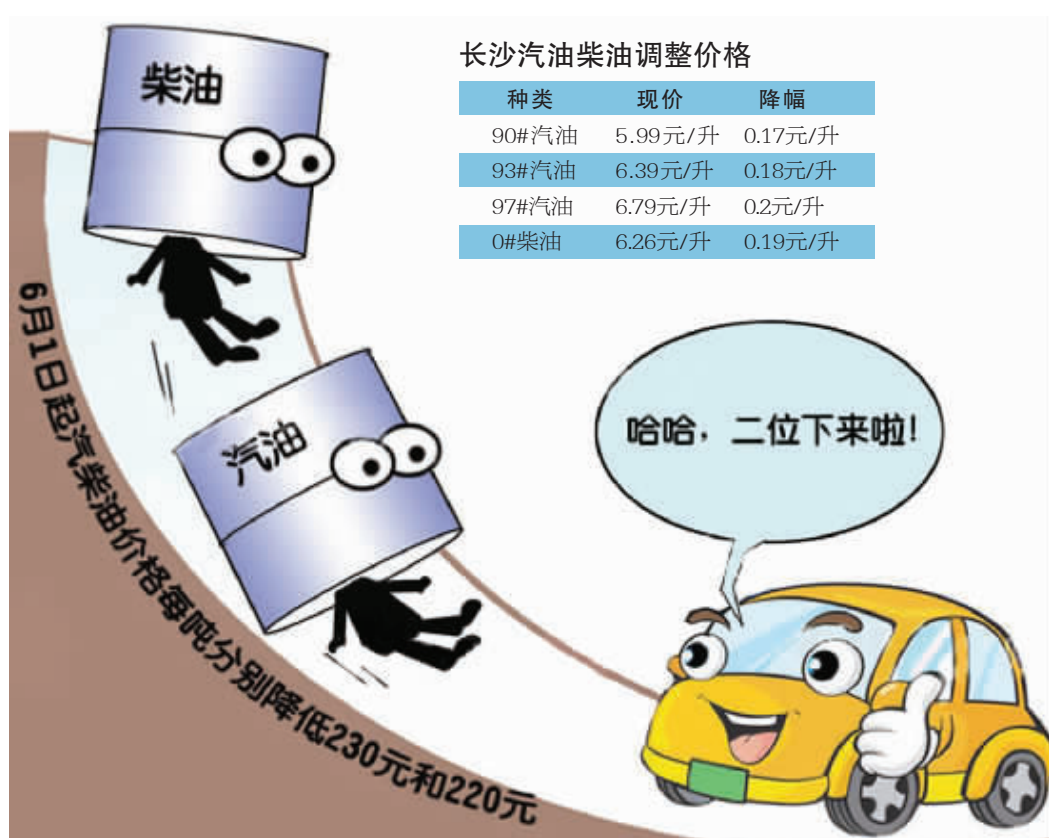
柴油

汽油

长沙汽油柴油调整价格

| 种类 | 现价 | 降幅 |
|---|---|---|
| 90#汽油 | 5.99元/升 | 0.17元/升 |
| 93#汽油 | 6.39元/升 | 0.18元/升 |
| 97#汽油 | 6.79元/升 | 0.2元/升 |
| 0#柴油 | 6.26元/升 | 0.19元/升 |

哈哈，二位下来啦！

6月1日起汽柴油价格每吨分别降低230元和220元